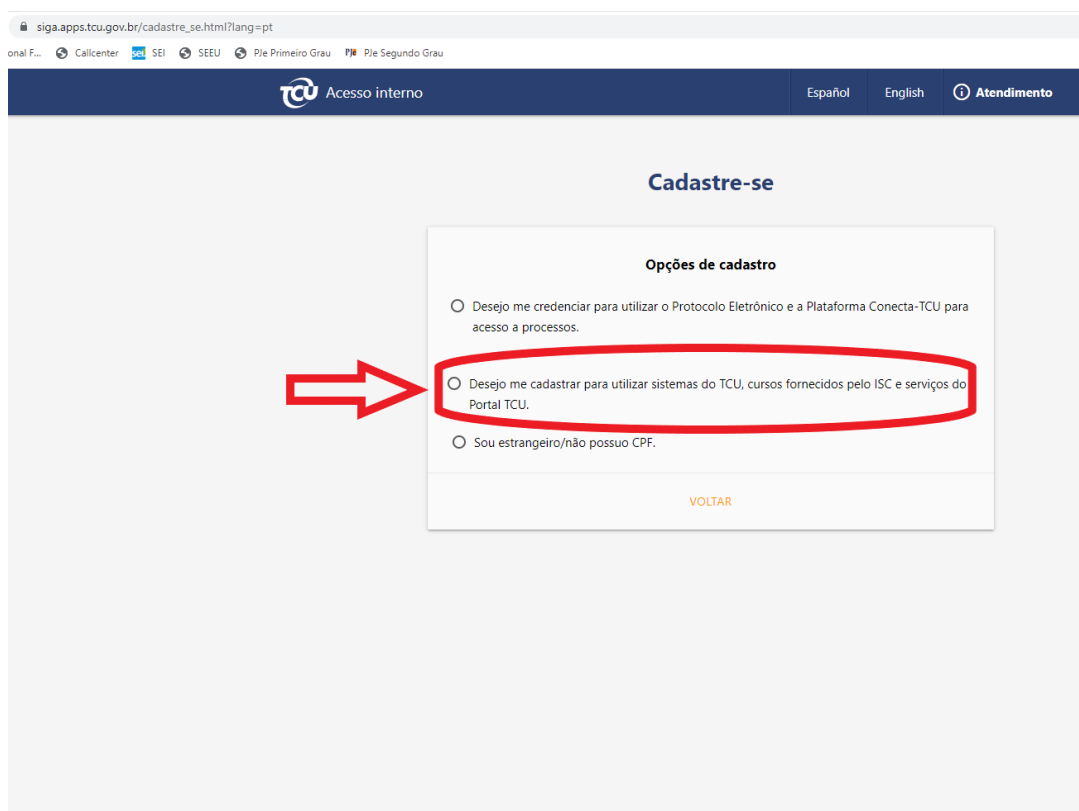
siga.apps.tcu.gov.br/cadastre_se.html?lang=pt

onal F... Callcenter SEI SEI SEEU PJe Primeiro Grau PJe PJe Segundo Grau

TCU Acesso interno

Español English Atendimento

Cadastre-se

Opções de cadastro

Desejo me credenciar para utilizar o Protocolo Eletrônico e a Plataforma Conecta-TCU para acesso a processos.

Desejo me cadastrar para utilizar sistemas do TCU, cursos fornecidos pelo ISC e serviços do Portal TCU.

Sou estrangeiro/não possuo CPF.

VOLTAR